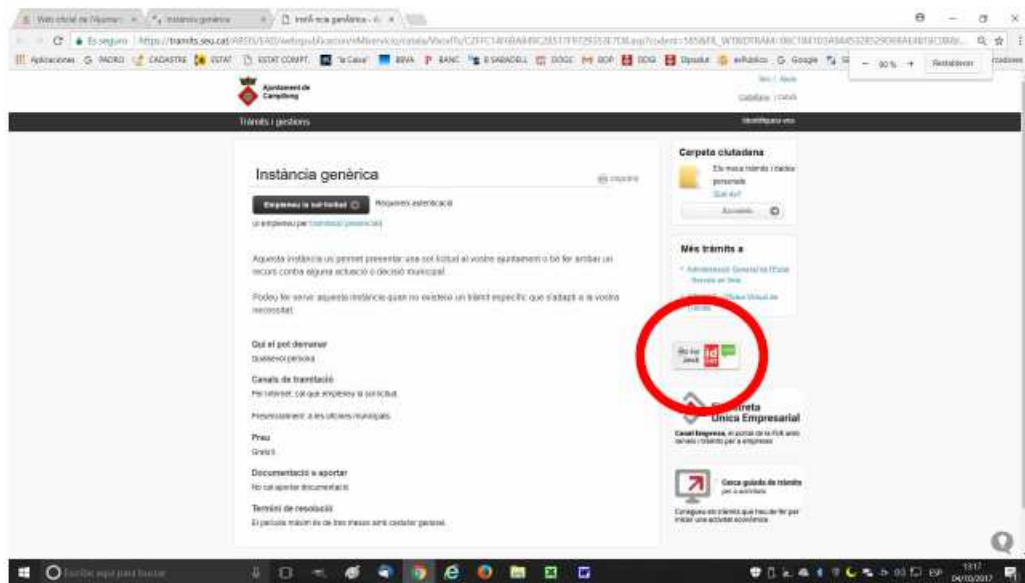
Web oficial de l'Ajuntam | Instància genèrica | Instància genèrica

Es seguro | https://tramits.seu.cat/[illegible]

Aplicaciones | PADRO | CADASTRE | ESTAT | ESTAT COMPT. | "la Caixa" | BBVA | BANC | B SABADELL | DOGC | BOP | DOG | Dipsalut | enPublico | Google

90 % + Restablecer

Ajuntament de Campllong

Tràmits i gestions

Identifiqueu-vos

Instància genèrica

Empreneu la sol·licitud

Requereix autenticació

o empleneu per tramitació presencial

Aquesta instància us permet presentar una sol·licitud al vostre ajuntament o bé fer arribar un recurs contra alguna actuació o decisió municipal.

Podeu fer servir aquesta instància quan no existeixi un tràmit específic que s'adapti a la vostra necessitat.

Qui el pot demanar

Qualsevol persona

Canals de tramitació

Per Internet: cal que empleneu la sol·licitud.

Presencialment: a les oficines municipals.

Preu

Gratuït

Documentació a aportar

No cal aportar documentació

Termini de resolució

El període màxim és de tres mesos amb caràcter general.

Carpeta ciutadana

Els meus tràmits i dades personals

Què és?

Accedeix

Més tràmits a

Administració General de l'Estat

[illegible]

Finestreta Única Empresarial

Canal Empresa, el portal de la FUE amb serveis i tràmits per a empreses

Cerca guiada de tràmits per a activitats

Consulteu els tràmits que heu de fer per iniciar una activitat econòmica

Escribe aquí para buscar

13:17
04/10/2017